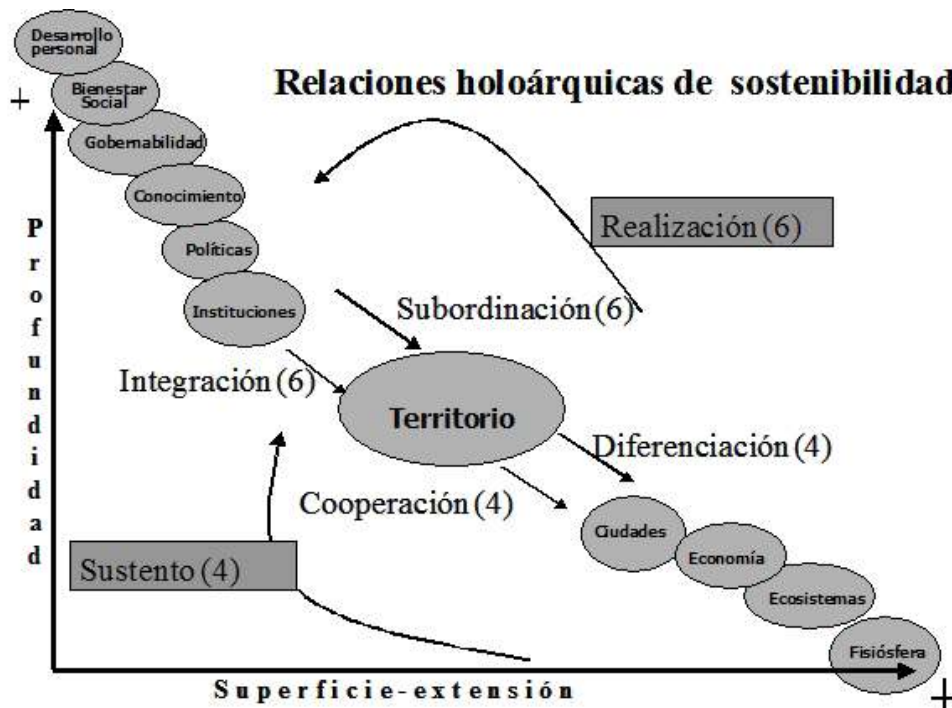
Relaciones holoárquicas de sostenibilidad

Desarrollo personal

Bienestar Social

Gobernabilidad

Conocimiento

Políticas

Instituciones

+

Profundidad

Realización (6)

Subordinación (6)

Integración (6)

Territorio

Diferenciación (4)

Cooperación (4)

Ciudades

Economía

Ecosistemas

Fisiósfera

Sustento (4)

Superficie-extensión

+